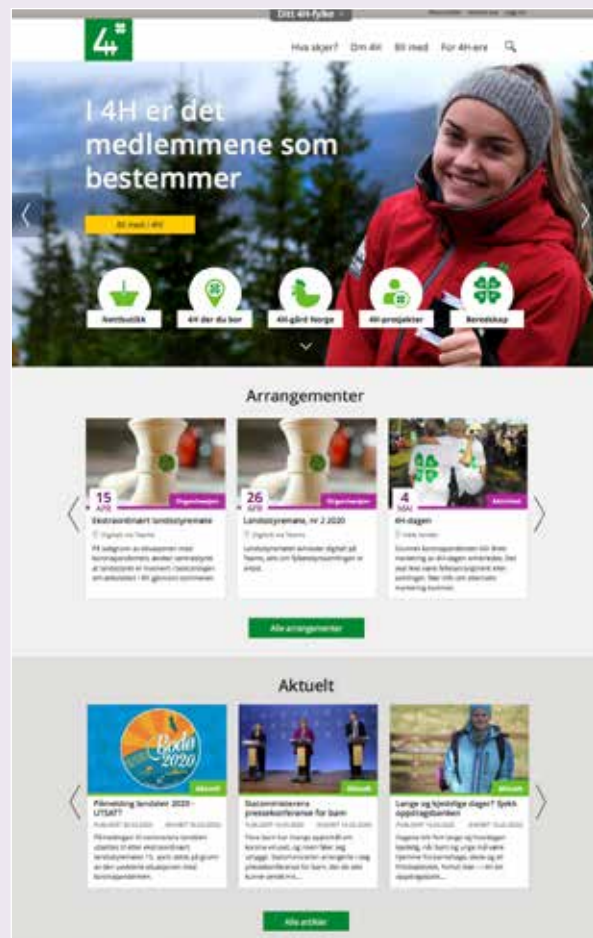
Ditt 4H-fylke

Hva skjer? Om 4H Bli med For 4H-ere

I 4H er det medlemmene som bestemmer

Bli med i 4H

Nettbutikk 4H der du bor 4H-gård Norge 4H-prosjekter Beredskap

Arrangementer

15 APR Ekstraordinært landsstyremøte

26 APR Landsstyremøte, nr 2 2020

4 MAI 4H-dagen

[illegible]

Alle arrangementer

Aktuelt

Bodø 2020

Planlegging landsleir 2020 - UTSATT

Statsministerens pressekonferanse for barn

Lange og kjedelige dager? Sjekk oppdragsbanken

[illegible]

Alle artikler